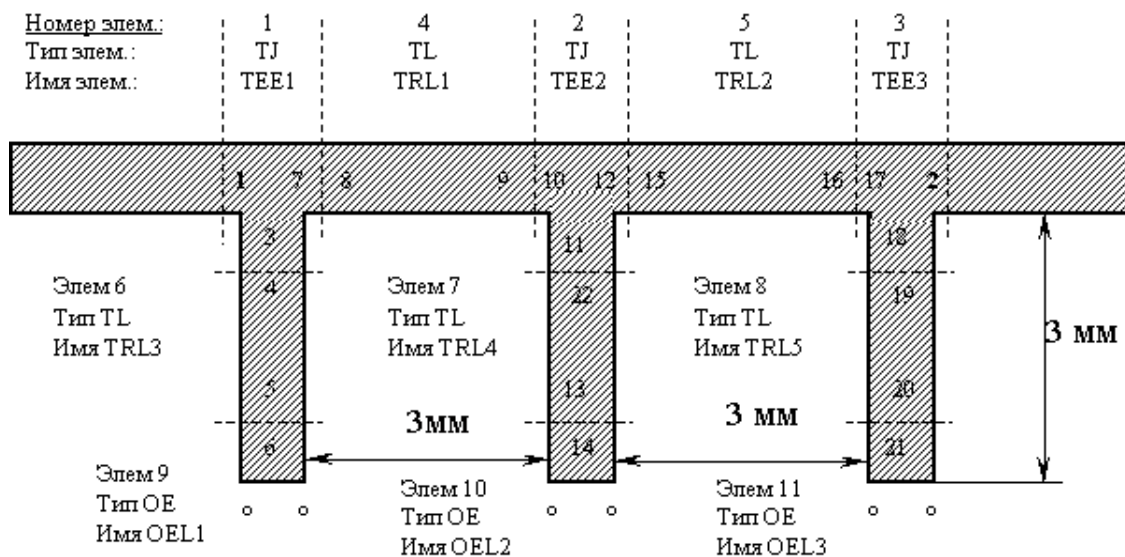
Номер элем.: 1 4 2 5 3
Тип элем.: TJ TL TJ TL TJ
Имя элем.: TEE1 TRL1 TEE2 TRL2 TEE3

1 7 8 9 10 12 15 16 17 2

3 11 18

Элем 6
Тип TL
Имя TRL3

4

Элем 7
Тип TL
Имя TRL4

22

Элем 8
Тип TL
Имя TRL5

19

3 мм

5 13 20

3мм

3 мм

6 14 21

Элем 9
Тип OE
Имя OEL1

Элем 10
Тип OE
Имя OEL2

Элем 11
Тип OE
Имя OEL3